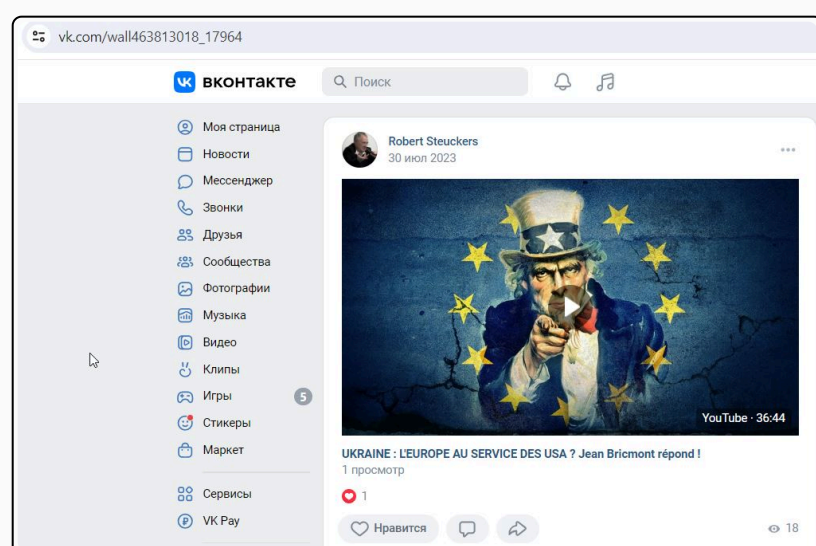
vk.com/wall463813018_17964

вконтакте

Поиск

Моя страница
Новости
Мессенджер
Звонки
Друзья
Сообщества
Фотографии
Музыка
Видео
Клипы
Игры 5
Стикеры
Маркет

Сервисы
VK Pay

Robert Steuckers
30 июл 2023

YouTube · 36:44

UKRAINE : L'EUROPE AU SERVICE DES USA ? Jean Bricmont répond !
1 просмотр

1

Нравится

18